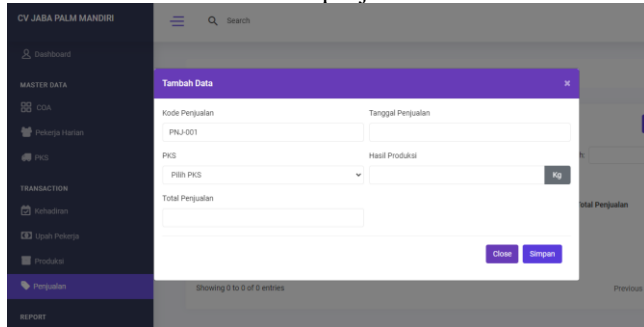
CV JABA PALM MANDIRI
Search
Dashboard
MASTER DATA
COA
Pekerja Harian
PKS
TRANSACTION
Kehadiran
Upah Pekerja
Produksi
Penjualan
REPORT

Tambah Data
×
Kode Penjualan
PNJ-001
Tanggal Penjualan
PKS
Pilih PKS
Hasil Produksi
Kg
Total Penjualan
Close
Simpan

h:
Total Penjualan
Showing 0 to 0 of 0 entries
Previous